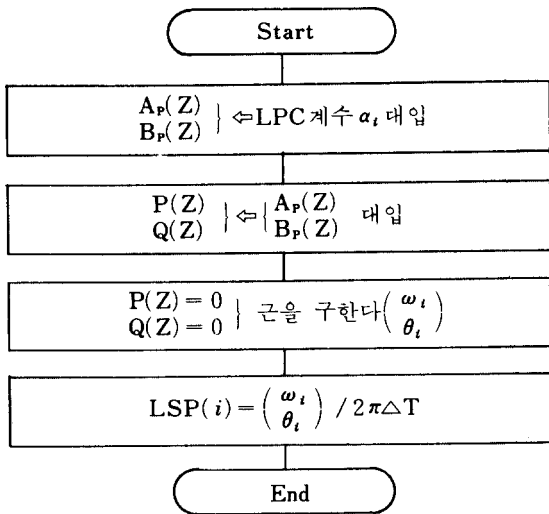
Start

$A_P(Z)$
$B_P(Z)$ | ⇦LPC계수 $\alpha_i$ 대입

$P(Z)$
$Q(Z)$ | ⇦ | $A_P(Z)$
$B_P(Z)$ 대입

$P(Z)=0$
$Q(Z)=0$ | 근을 구한다$\begin{pmatrix}\omega_i\\ \theta_i\end{pmatrix}$

$LSP(i)=\begin{pmatrix}\omega_i\\ \theta_i\end{pmatrix}/2\pi\triangle T$

End